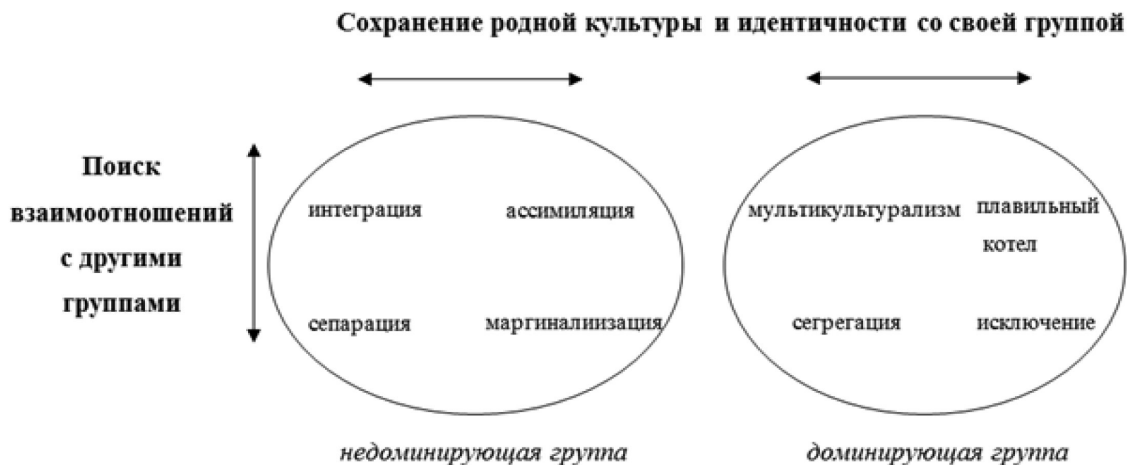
Сохранение родной культуры и идентичности со своей группой

Поиск взаимоотношений с другими группами

интеграция

ассимиляция

сепарация

маргинализация

мультикультурализм

плавильный котел

сегрегация

исключение

недоминирующая группа

доминирующая группа